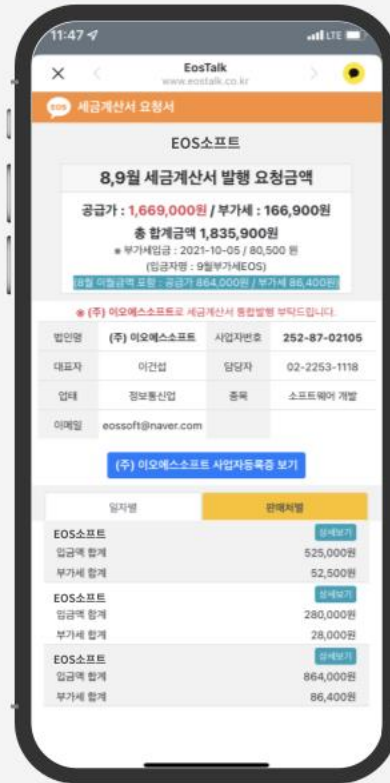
11:47
LTE

EosTalk
www.eostalk.co.kr

EOS 세금계산서 요청서

EOS소프트

8,9월 세금계산서 발행 요청금액

공급가 : 1,669,000원 / 부가세 : 166,900원

총 합계금액 1,835,900원

※ 부가세입금 : 2021-10-05 / 80,500 원

(입금자명 : 9월부가세EOS)

(8월 이월금액 포함 : 공급가 864,000원 / 부가세 86,400원)

※ (주) 이오에스소프트로 세금계산서 통합발행 부탁드립니다.

| 법인명 | (주) 이오에스소프트 | 사업자번호 | 252-87-02105 |
|---|---|---|---|
| 대표자 | 이건섭 | 담당자 | 02-2253-1118 |
| 업태 | 정보통신업 | 종목 | 소프트웨어 개발 |
| 이메일 | eossoft@naver.com | | |

(주) 이오에스소프트 사업자등록증 보기

일자별 | 판매처별

EOS소프트 상세보기
입금액 합계 525,000원
부가세 합계 52,500원

EOS소프트 상세보기
입금액 합계 280,000원
부가세 합계 28,000원

EOS소프트 상세보기
입금액 합계 864,000원
부가세 합계 86,400원